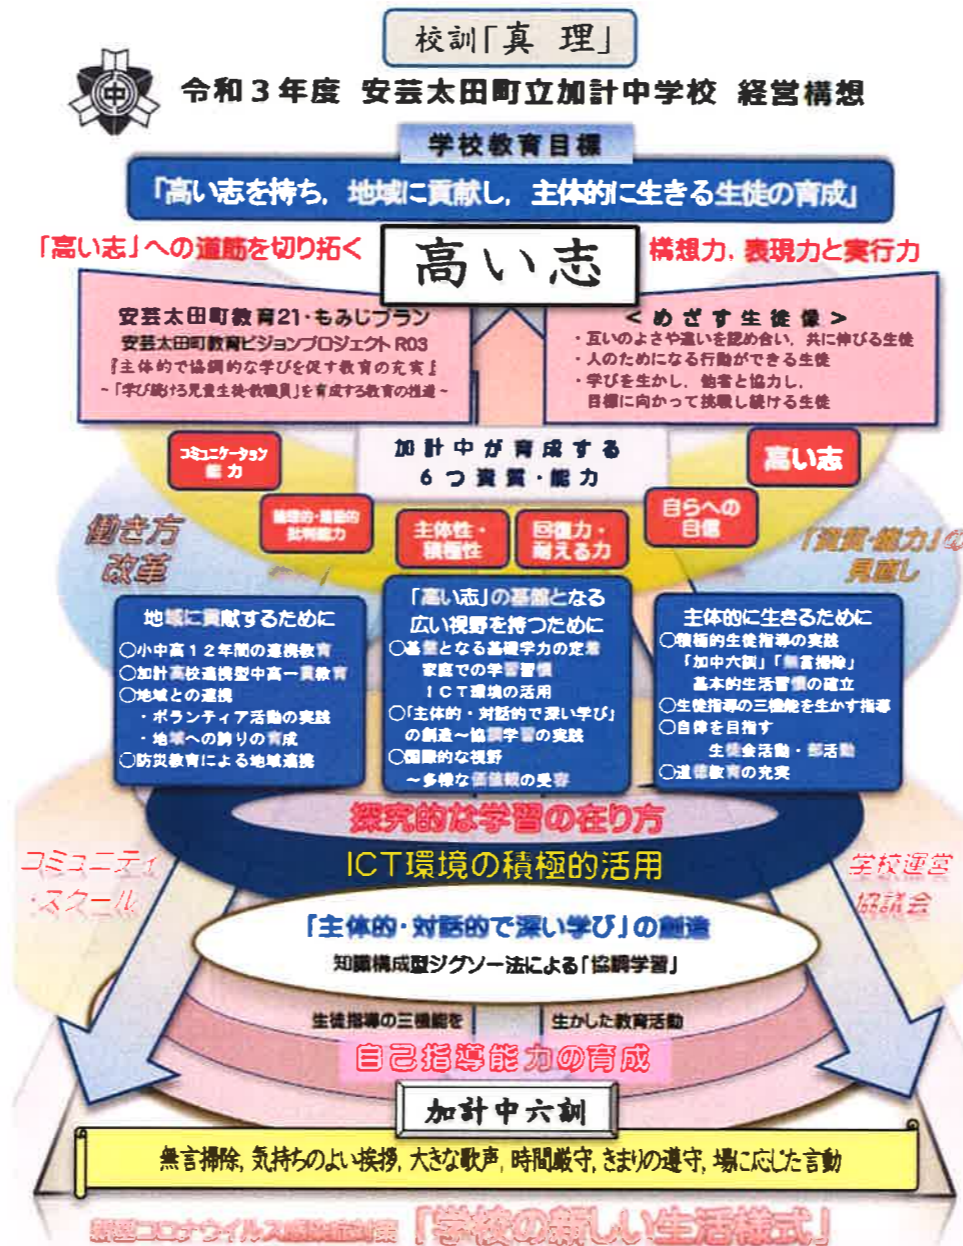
校訓「真　理」

令和３年度　安芸太田町立加計中学校　経営構想

学校教育目標

「高い志を持ち，地域に貢献し，主体的に生きる生徒の育成」

「高い志」への道筋を切り拓く

高い志

構想力，表現力と実行力

安芸太田町教育21・もみじプラン
安芸太田町教育ビジョンプロジェクトR03
『主体的で協調的な学びを促す教育の充実』
～「学び続ける児童生徒・教職員」を育成する教育の推進～

＜めざす生徒像＞
・互いのよさや違いを認め合い，共に伸びる生徒
・人のためになる行動ができる生徒
・学びを生かし，他者と協力し，目標に向かって挑戦し続ける生徒

コミュニケーション能力

加計中が育成する
６つ資質・能力

高い志

論理的・客観的批判能力

主体性・積極性

回復力・耐える力

自らへの自信

働き方改革

「資質・能力」の見直し

地域に貢献するために
〇小中高１２年間の連携教育
〇加計高校連携型中高一貫教育
〇地域との連携
・ボランティア活動の実践
・地域への誇りの育成
〇防災教育による地域連携

「高い志」の基盤となる
広い視野を持つために
〇基盤となる基礎学力の定着
家庭での学習習慣
ＩＣＴ環境の活用
〇「主体的・対話的で深い学び」の創造～協調学習の実践
〇国際的な視野
～多様な価値観の受容

主体的に生きるために
〇積極的生徒指導の実践
「加中六訓」「無言掃除」
基本的生活習慣の確立
〇生徒指導の三機能を生かす指導
〇自律を目指す
生徒会活動・部活動
〇道徳教育の充実

探究的な学習の在り方

ICT環境の積極的活用

コミュニティ・スクール

学校運営協議会

「主体的・対話的で深い学び」の創造
知識構成型ジグソー法による「協調学習」

生徒指導の三機能を　生かした教育活動

自己指導能力の育成

加計中六訓

無言掃除，気持ちのよい挨拶，大きな歌声，時間厳守，きまりの遵守，場に応じた言動

新型コロナウイルス感染症対策「学校の新しい生活様式」